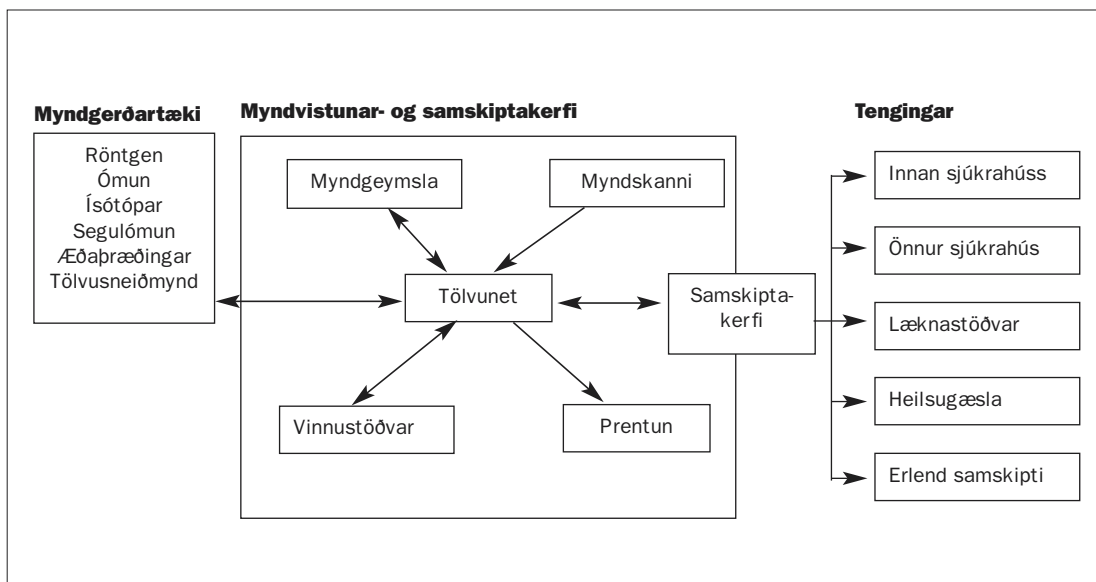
Myndgerðartæki

Röntgen
Ómun
Ísótópar
Segulómun
Æðaþræðingar
Tölvusneiðmynd

Myndvistunar- og samskiptakerfi

Myndgeymsla

Myndskanni

Tölvunet

Vinnustöðvar

Prentun

Samskiptakerfi

Tengingar

Innan sjúkrahúss

Önnur sjúkrahús

Læknastöðvar

Heilsugæsla

Erlend samskipti